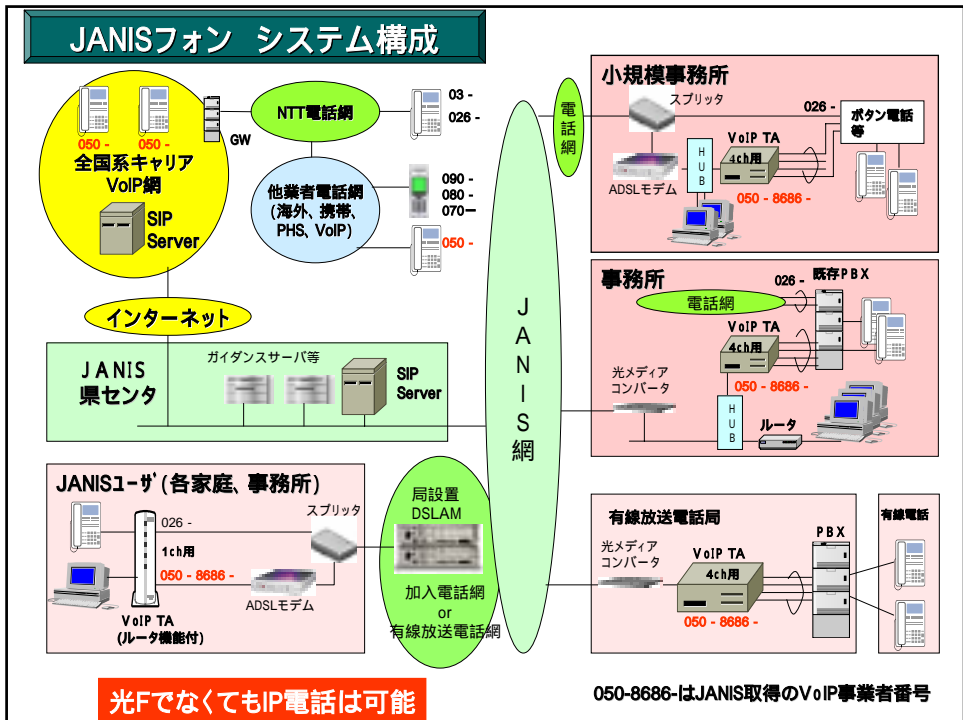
JANISフォン システム構成

050 - 050 -
GW
全国系キャリア VoIP網
SIP Server

NTT電話網
03 -
026 -

他業者電話網 (海外、携帯、PHS、VoIP)
090 -
080 -
070 -
050 -

インターネット

JANIS 県センタ
ガイダンスサーバ等
SIP Server

J A N I S 網

電話網

小規模事務所
スプリッタ
026 -
ボタン電話等
VoIP TA
4ch用
HUB
ADSLモデム
050 - 8686 -

事務所
026 -
既存PBX
電話網
VoIP TA
4ch用
光メディアコンバータ
050 - 8686 -
HUB
ルータ

JANISユーザ(各家庭、事務所)
026 -
1ch用
050 - 8686 -
VoIP TA (ルータ機能付)
スプリッタ
ADSLモデム

局設置 DSLAM
加入電話網 or 有線放送電話網

有線放送電話局
光メディアコンバータ
VoIP TA
4ch用
050 - 8686 -
PBX
有線電話

光FでなくてもIP電話は可能

050-8686-はJANIS取得のVoIP事業者番号